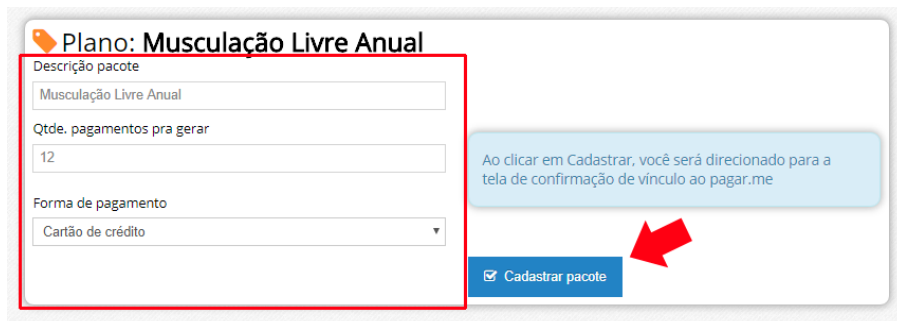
Plano: **Musculação Livre Anual**

Descrição pacote

Musculação Livre Anual

Qtde. pagamentos pra gerar

12

Forma de pagamento

Cartão de crédito

Ao clicar em Cadastrar, você será direcionado para a tela de confirmação de vínculo ao pagar.me

Cadastrar pacote